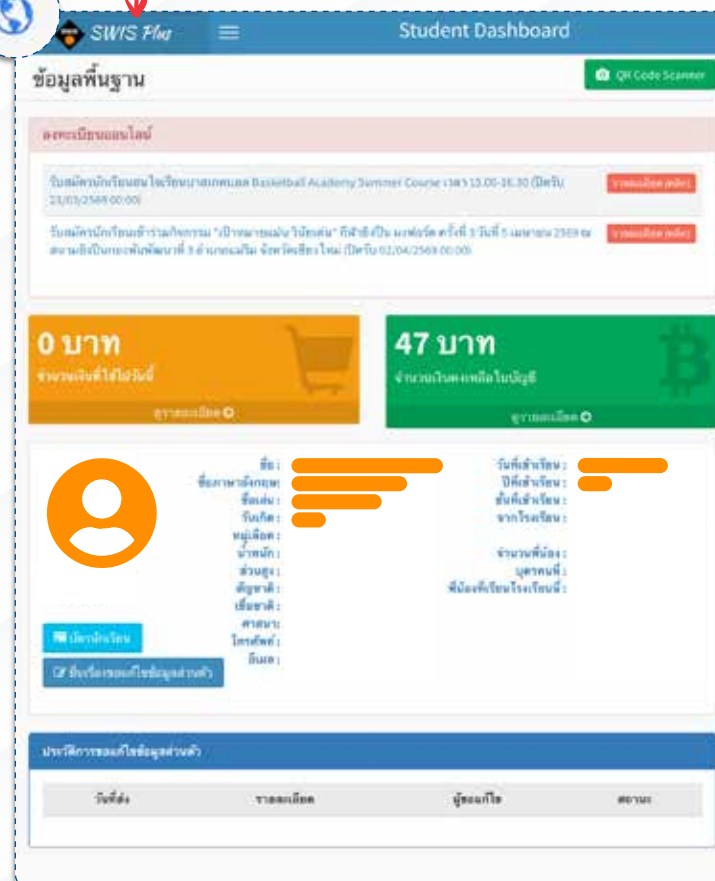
SWIS Plus

Student Dashboard

ข้อมูลพื้นฐาน

QR Code Scanner

ลงทะเบียนออนไลน์

รับสมัครนักเรียนสนใจเรียนบาสเกตบอล Basketball Academy Summer Course เวลา 15.00-16.30 (ปิดรับ 23/03/2569 00:00)

รายละเอียด คลิก

รับสมัครนักเรียนเข้าร่วมกิจกรรม "เป้าหมายแม่น ไม่ยิงต่น" ที่สำนักงาน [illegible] ครั้งที่ 3 วันที่ 5 เมษายน 2569 ณ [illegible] จังหวัดเชียงใหม่ (ปิดรับ 02/04/2569 00:00)

รายละเอียด คลิก

0 บาท

จำนวนเงินที่ใช้ไปวันนี้

ดูรายละเอียด

47 บาท

จำนวนเงินคงเหลือในบัญชี

ดูรายละเอียด

ชื่อ :
ชื่อภาษาอังกฤษ :
ชื่อเล่น :
วันเกิด :
หมู่เลือด :
น้ำหนัก :
ส่วนสูง :
สัญชาติ :
เชื้อชาติ :
ศาสนา :
โทรศัพท์ :
อีเมล :

วันที่เข้าเรียน :
ปีที่เข้าเรียน :
ชั้นที่เข้าเรียน :
จากโรงเรียน :

จำนวนพี่น้อง :
บุตรคนที่ :
พี่น้องที่เรียนโรงเรียนนี้ :

บัตรนักเรียน

ยื่นเรื่องขอแก้ไขข้อมูลส่วนตัว

ประวัติการขอแก้ไขข้อมูลส่วนตัว

| วันที่ส่ง | รายละเอียด | ผู้ขอแก้ไข | สถานะ |
|---|---|---|---|